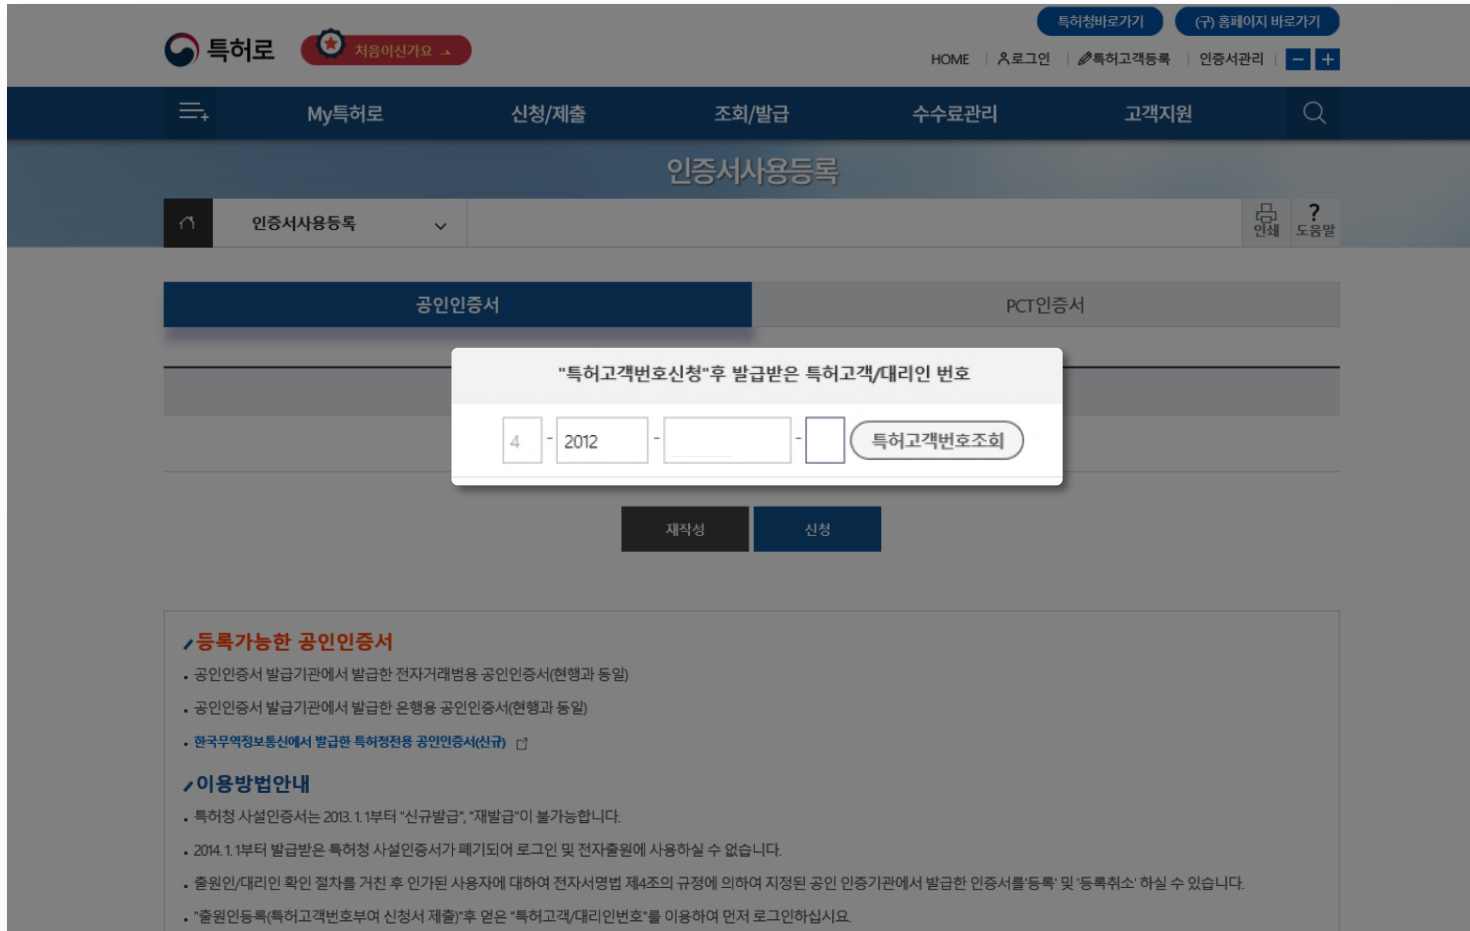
특허로 처음이신가요

특허청바로가기 (구) 홈페이지 바로가기

HOME 로그인 특허고객등록 인증서관리 − +

My특허로 신청/제출 조회/발급 수수료관리 고객지원

인증서사용등록

인증서사용등록

인쇄 도움말

공인인증서 PCT인증서

"특허고객번호신청"후 발급받은 특허고객/대리인 번호

4 - 2012 - -

특허고객번호조회

재작성 신청

등록가능한 공인인증서

• 공인인증서 발급기관에서 발급한 전자거래범용 공인인증서(현행과 동일)

• 공인인증서 발급기관에서 발급한 은행용 공인인증서(현행과 동일)

• 한국무역정보통신에서 발급한 특허청전용 공인인증서(신규)

이용방법안내

• 특허청 사설인증서는 2013. 1. 1부터 "신규발급", "재발급"이 불가능합니다.

• 2014. 1. 1부터 발급받은 특허청 사설인증서가 폐기되어 로그인 및 전자출원에 사용하실 수 없습니다.

• 출원인/대리인 확인 절차를 거친 후 인가된 사용자에 대하여 전자서명법 제4조의 규정에 의하여 지정된 공인 인증기관에서 발급한 인증서를'등록' 및 '등록취소' 하실 수 있습니다.

• "출원인등록(특허고객번호부여 신청서 제출)"후 얻은 "특허고객/대리인번호"를 이용하여 먼저 로그인하십시요.